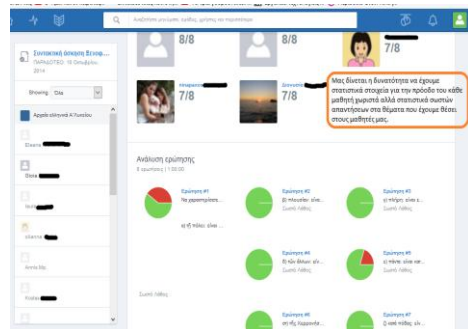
Αναζήτηση μαθημάτων, ομάδων, χρηστών και περισσότερα

Συντακτική άσκηση Βεισμ...
ΠΑΡΑΔΟΤΕΟ 18 Οκτωβρίου 2016

Showing Όλα

Αρχείο ελληνικά Α Λυκείου

Eleana

Eleni

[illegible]

eleanna

Anna Ma...

Foteini

8/8

8/8

7/8

7/8

7/8

7/8

Μας δίνεται η δυνατότητα να έχουμε στατιστικά στοιχεία για την πρόοδο του κάθε μαθητή ξεχωριστά αλλά στατιστικά σωστών απαντήσεων στα θέματα που έχουμε θέσει στους μαθητές μας.

Ανάλυση ερώτησης
8 ερωτήσεις | 1:00:00

Ερώτηση #1

Ερώτηση #2

Ερώτηση #3

Ερώτηση #4

Ερώτηση #5

Ερώτηση #6

Σωστή Λάθος

Σωστή Λάθος